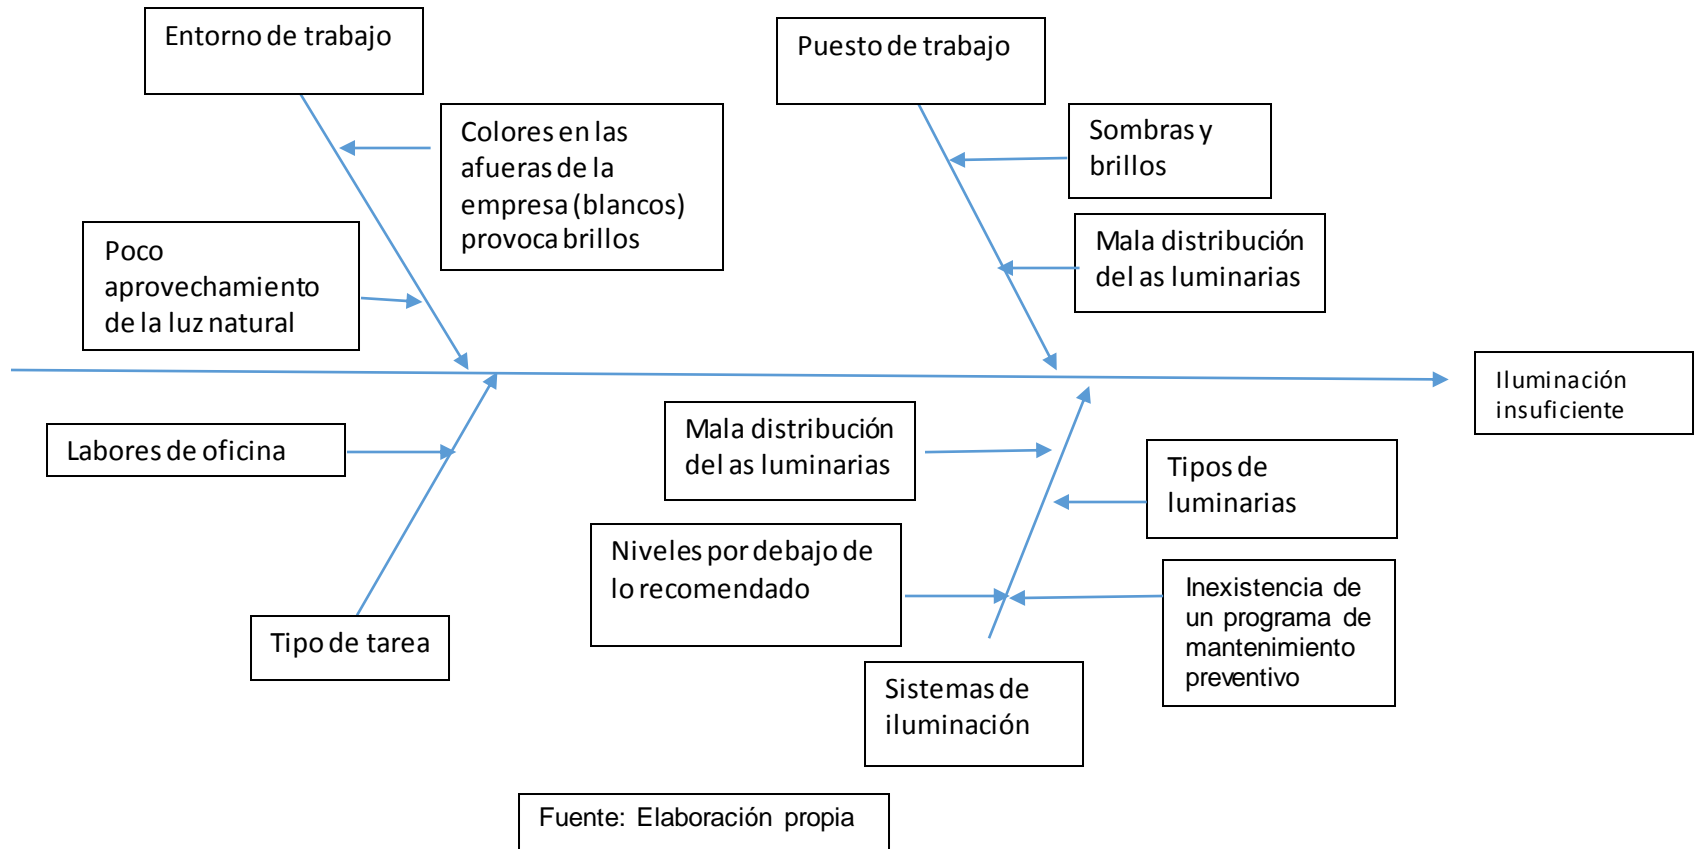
Entorno de trabajo

Colores en las afueras de la empresa (blancos) provoca brillos

Poco aprovechamiento de la luz natural

Puesto de trabajo

Sombras y brillos

Mala distribución del as luminarias

Iluminación insuficiente

Labores de oficina

Tipo de tarea

Mala distribución del as luminarias

Niveles por debajo de lo recomendado

Tipos de luminarias

Inexistencia de un programa de mantenimiento preventivo

Sistemas de iluminación

Fuente: Elaboración propia